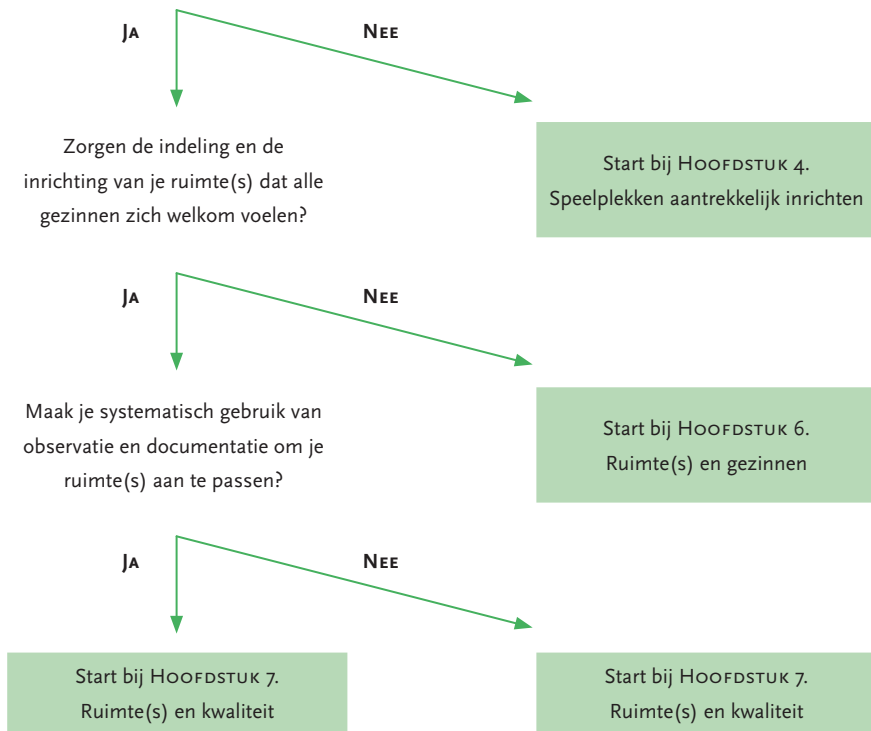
Ja

Nee

Zorgen de indeling en de inrichting van je ruimte(s) dat alle gezinnen zich welkom voelen?

Start bij Hoofdstuk 4.
Speelplekken aantrekkelijk inrichten

Ja

Nee

Maak je systematisch gebruik van observatie en documentatie om je ruimte(s) aan te passen?

Start bij Hoofdstuk 6.
Ruimte(s) en gezinnen

Ja

Nee

Start bij Hoofdstuk 7.
Ruimte(s) en kwaliteit

Start bij Hoofdstuk 7.
Ruimte(s) en kwaliteit